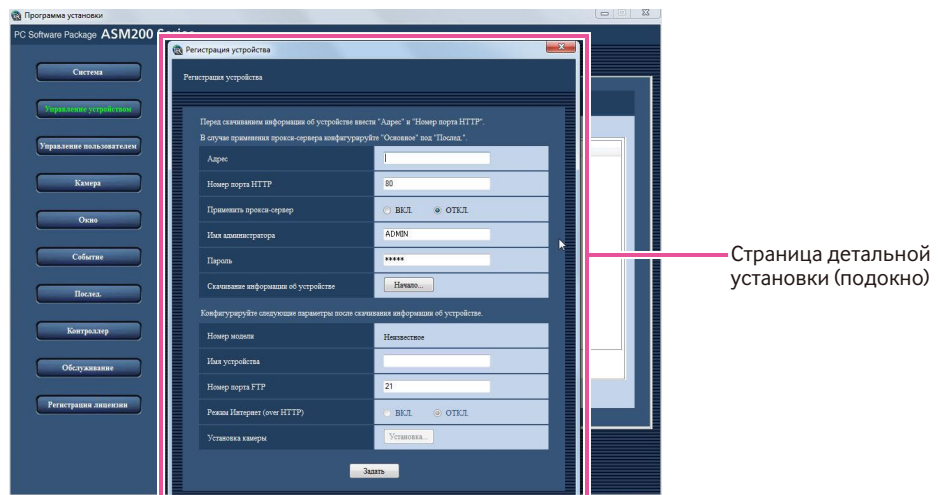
Программа установки

PC Software Package ASM200 S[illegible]

Система

Управление устройством

Управление пользователем

Камера

Окно

Событие

Послед.

Контроллер

Обслуживание

Регистрация лицензии

Регистрация устройства

Регистрация устройства

Перед скачиванием информации об устройстве ввести "Адрес" и "Номер порта HTTP".

В случае применения прокси-сервера конфигурируйте "Основное" под "Послед.".

| | |
|---|---|
| Адрес | |
| Номер порта HTTP | 80 |
| Применить прокси-сервер | ВКЛ. ОТКЛ. |
| Имя администратора | ADMIN |
| Пароль | ***** |
| Скачивание информации об устройстве | Начало... |

Конфигурируйте следующие параметры после скачивания информации об устройстве.

| | |
|---|---|
| Номер модели | Неизвестное |
| Имя устройства | |
| Номер порта FTP | 21 |
| Режим Интернет (over HTTP) | ВКЛ. ОТКЛ. |
| Установка камеры | Установка... |

Задать

Страница детальной установки (подокно)